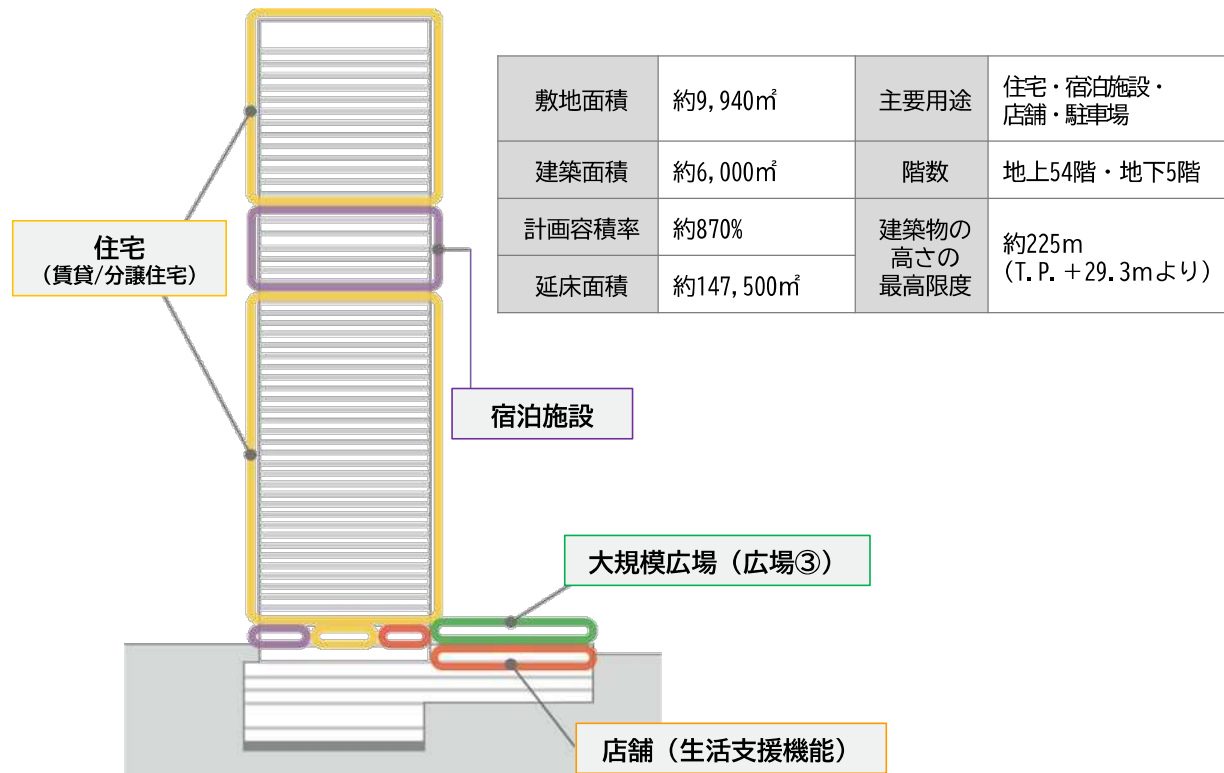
| 敷地面積 | 約9,940㎡ | 主要用途 | 住宅・宿泊施設・店舗・駐車場 |
|---|---|---|---|
| 建築面積 | 約6,000㎡ | 階数 | 地上54階・地下5階 |
| 計画容積率 | 約870% | 建築物の高さの最高限度 | 約225m（T.P.＋29.3mより） |
| 延床面積 | 約147,500㎡ | | |

住宅
（賃貸/分譲住宅）

宿泊施設

大規模広場（広場③）

店舗（生活支援機能）